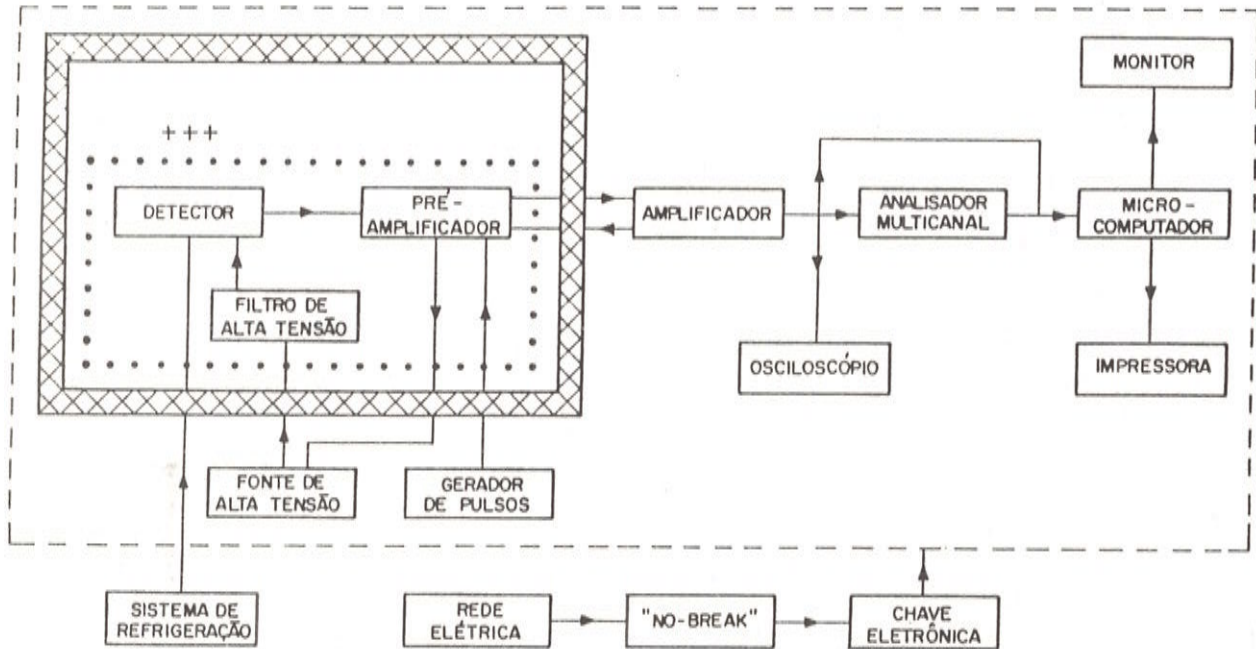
+++

DETECTOR

PRÉ-AMPLIFICADOR

FILTRO DE ALTA TENSÃO

AMPLIFICADOR

ANALISADOR MULTICANAL

MONITOR

MICRO-COMPUTADOR

OSCILOSCÓPIO

IMPRESSORA

FONTE DE ALTA TENSÃO

GERADOR DE PULSOS

SISTEMA DE REFRIGERAÇÃO

REDE ELÉTRICA

"NO-BREAK"

CHAVE ELETRÔNICA